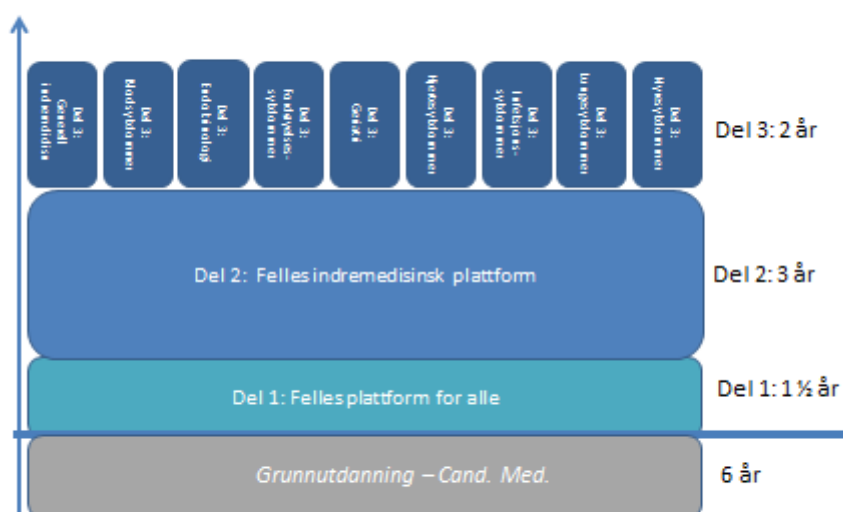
Del 3: Generell indremedisin

Del 3: Blodsykdommer

Del 3: Endokrinologi

Del 3: Fordøyelsessykdommer

Del 3: Geriatri

Del 3: Hjertesykdommer

Del 3: Infeksjonssykdommer

Del 3: Lungesykdommer

Del 3: Nyresykdommer

Del 3: 2 år

Del 2: Felles indremedisinsk plattform

Del 2: 3 år

Del 1: Felles plattform for alle

Del 1: 1 ½ år

Grunnutdanning – Cand. Med.

6 år